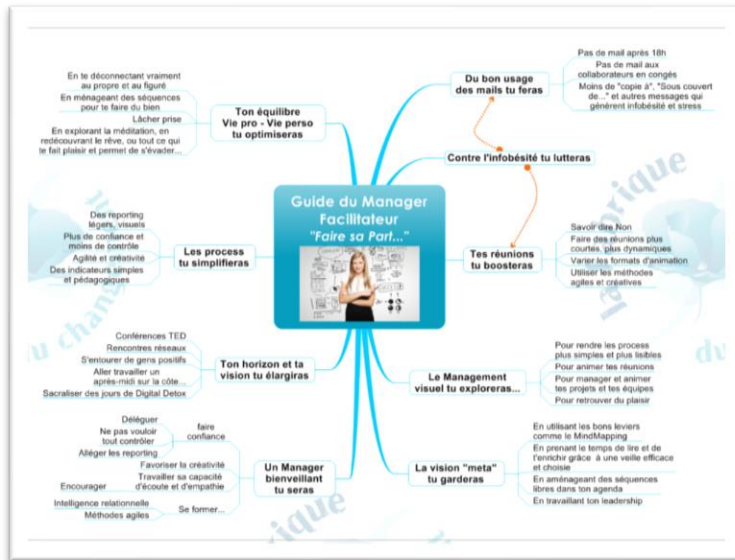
Guide du Manager Facilitateur
"Faire sa Part..."

Ton équilibre Vie pro - Vie perso tu optimiseras
En te déconnectant vraiment au propre et au figuré
En ménageant des séquences pour te faire du bien
Lâcher prise
En explorant la méditation, en redécouvrant le rêve, ou tout ce qui te fait plaisir et permet de s'évader...

Du bon usage des mails tu feras
Pas de mail après 18h
Pas de mail aux collaborateurs en congés
Moins de "copie à", "Sous couvert de..." et autres messages qui génèrent infobésité et stress

Contre l'infobésité tu lutteras

Les process tu simplifieras
Des reporting légers, visuels
Plus de confiance et moins de contrôle
Agilité et créativité
Des indicateurs simples et pédagogiques

Tes réunions tu boosteras
Savoir dire Non
Faire des réunions plus courtes, plus dynamiques
Varier les formats d'animation
Utiliser les méthodes agiles et créatives

Ton horizon et ta vision tu élargiras
Conférences TED
Rencontres réseaux
S'entourer de gens positifs
Aller travailler un après-midi sur la côte...
Sacraliser des jours de Digital Detox

Le Management visuel tu exploreras...
Pour rendre les process plus simples et plus lisibles
Pour animer tes réunions
Pour manager et animer tes projets et tes équipes
Pour retrouver du plaisir

Un Manager bienveillant tu seras
faire confiance
Déléguer
Ne pas vouloir tout contrôler
Alléger les reporting
Encourager
Favoriser la créativité
Travailler sa capacité d'écoute et d'empathie
Se former...
Intelligence relationnelle
Méthodes agiles

La vision "meta" tu garderas
En utilisant les bons leviers comme le MindMapping
En prenant le temps de lire et de t'enrichir grâce à une veille efficace et choisie
En aménageant des séquences libres dans ton agenda
En travaillant ton leadership